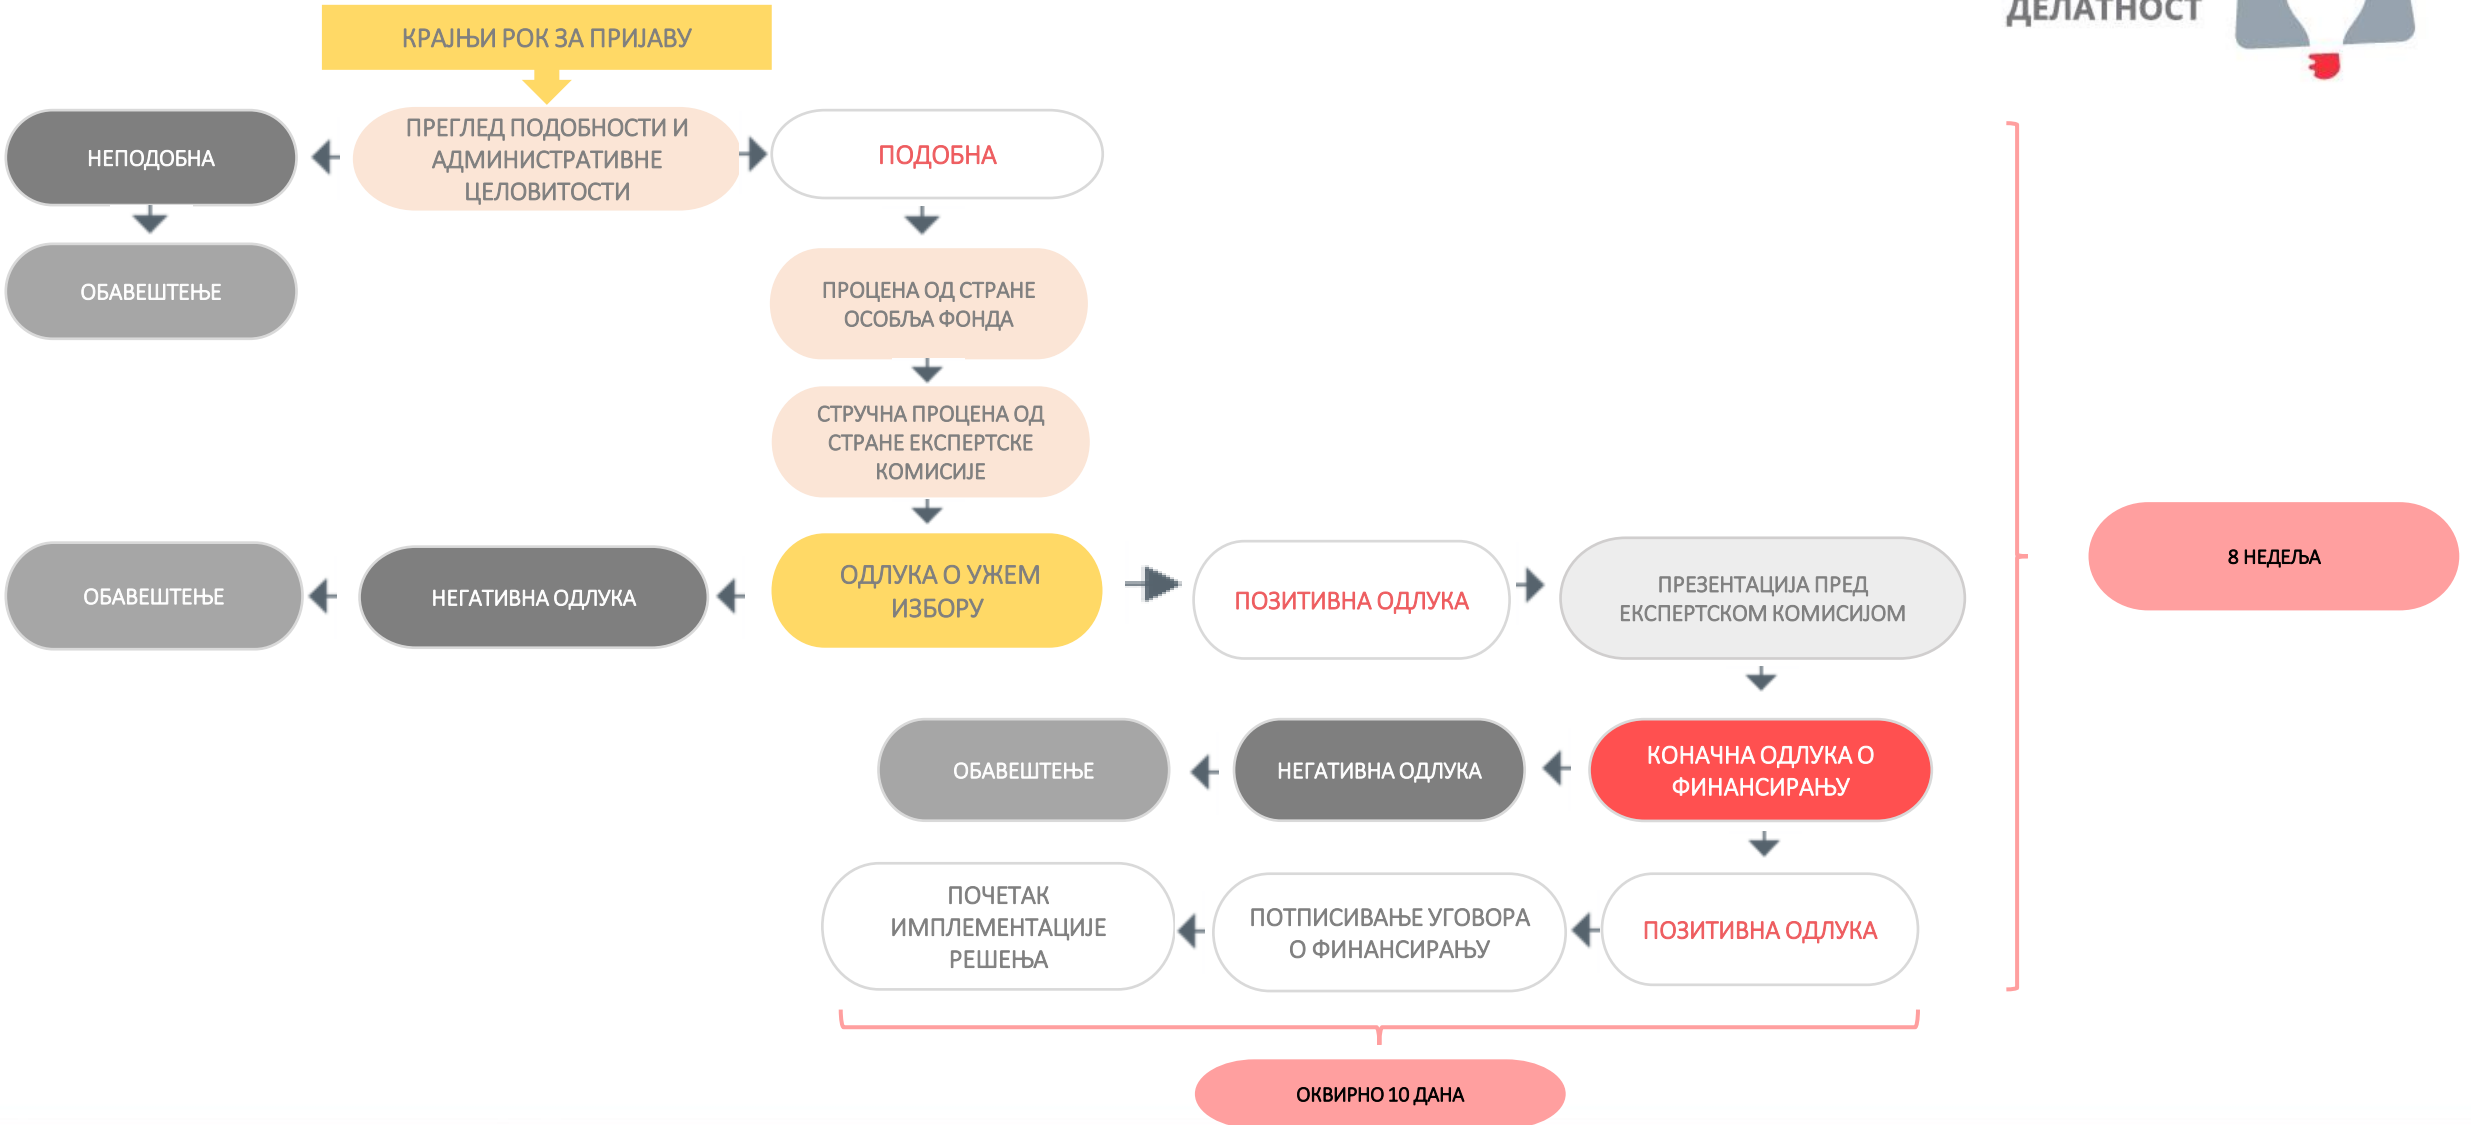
ДЕЛАТНОСТ

КРАЈЊИ РОК ЗА ПРИЈАВУ

НЕПОДОБНА

ПРЕГЛЕД ПОДОБНОСТИ И АДМИНИСТРАТИВНЕ ЦЕЛОВИТОСТИ

ПОДОБНА

ОБАВЕШТЕЊЕ

ПРОЦЕНА ОД СТРАНЕ ОСОБЉА ФОНДА

СТРУЧНА ПРОЦЕНА ОД СТРАНЕ ЕКСПЕРТСКЕ КОМИСИЈЕ

ОБАВЕШТЕЊЕ

НЕГАТИВНА ОДЛУКА

ОДЛУКА О УЖЕМ ИЗБОРУ

ПОЗИТИВНА ОДЛУКА

ПРЕЗЕНТАЦИЈА ПРЕД ЕКСПЕРТСКОМ КОМИСИЈОМ

8 НЕДЕЉА

ОБАВЕШТЕЊЕ

НЕГАТИВНА ОДЛУКА

КОНАЧНА ОДЛУКА О ФИНАНСИРАЊУ

ПОЧЕТАК ИМПЛЕМЕНТАЦИЈЕ РЕШЕЊА

ПОТПИСИВАЊЕ УГОВОРА О ФИНАНСИРАЊУ

ПОЗИТИВНА ОДЛУКА

ОКВИРНО 10 ДАНА